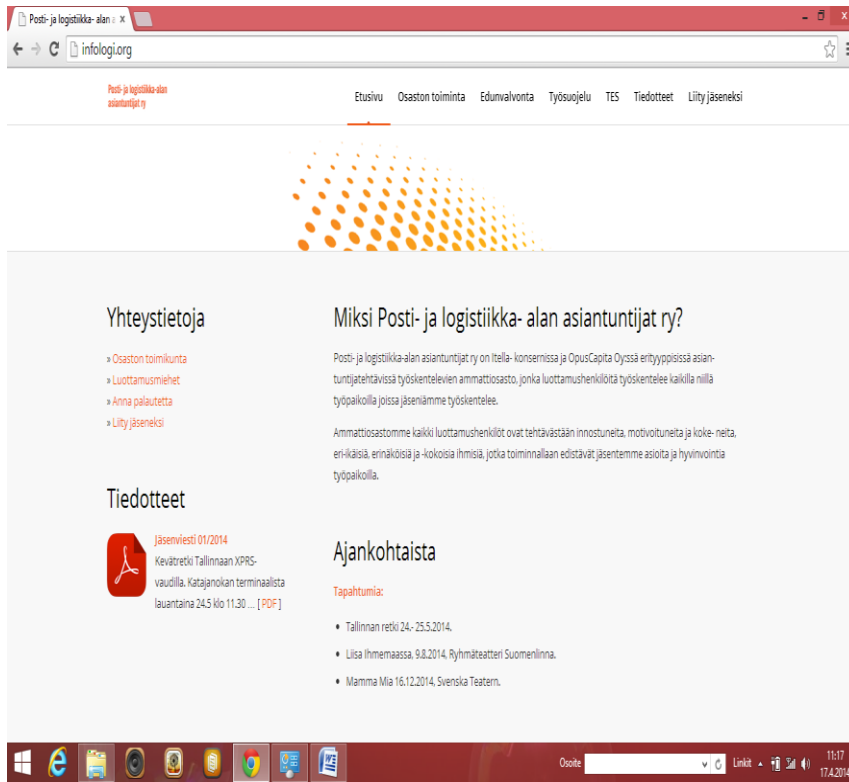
Posti- ja logistiikka- alan a ×

infologi.org

Posti- ja logistiikka-alan asiantuntijat ry

Etusivu Osaston toiminta Edunvalvonta Työsuojelu TES Tiedotteet Liity jäseneksi

Yhteystietoja

» Osaston toimikunta
» Luottamusmiehet
» Anna palautetta
» Liity jäseneksi

Tiedotteet

Jäsenviesti 01/2014
Kevätretki Tallinnaan XPRS-vaudilla. Katajanokan terminaalista lauantaina 24.5 klo 11.30 … [ PDF ]

Miksi Posti- ja logistiikka- alan asiantuntijat ry?

Posti- ja logistiikka-alan asiantuntijat ry on Itella- konsernissa ja OpusCapita Oyssä erityyppisissä asiantuntijatehtävissä työskentelevien ammattiosasto, jonka luottamushenkilöitä työskentelee kaikilla niillä työpaikoilla joissa jäseniämme työskentelee.

Ammattiosastomme kaikki luottamushenkilöt ovat tehtävästään innostuneita, motivoituneita ja koke- neita, eri-ikäisiä, erinäköisiä ja -kokoisia ihmisiä, jotka toiminnallaan edistävät jäsentemme asioita ja hyvinvointia työpaikoilla.

Ajankohtaista

Tapahtumia:

• Tallinnan retki 24.- 25.5.2014.
• Liisa Ihmemaassa, 9.8.2014, Ryhmäteatteri Suomenlinna.
• Mamma Mia 16.12.2014, Svenska Teatern.

Osoite Linkit 11:17 17.4.2014